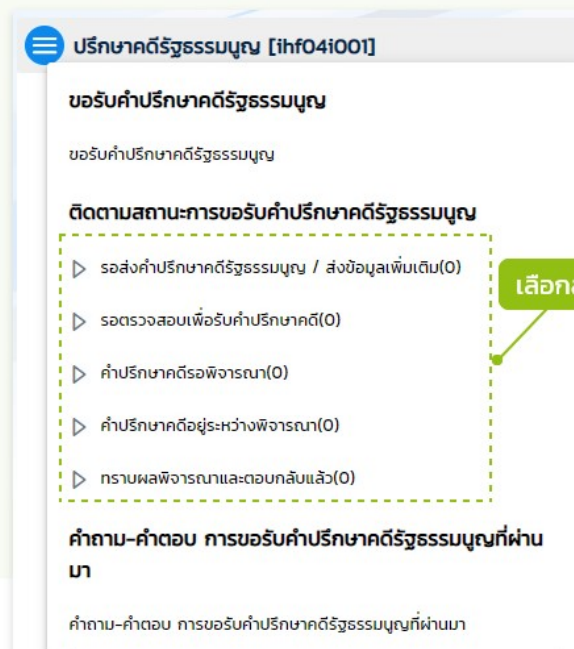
ปรึกษาคดีรัฐธรรมนูญ [ihf04i001]

ขอรับคำปรึกษาคดีรัฐธรรมนูญ

ขอรับคำปรึกษาคดีรัฐธรรมนูญ

ติดตามสถานะการขอรับคำปรึกษาคดีรัฐธรรมนูญ

รอส่งคำปรึกษาคดีรัฐธรรมนูญ / ส่งข้อมูลเพิ่มเติม(0)

รอตรวจสอบเพื่อรับคำปรึกษาคดี(0)

คำปรึกษาคดีรอพิจารณา(0)

คำปรึกษาคดีอยู่ระหว่างพิจารณา(0)

ทราบผลพิจารณาและตอบกลับแล้ว(0)

เลือก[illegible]

คำถาม-คำตอบ การขอรับคำปรึกษาคดีรัฐธรรมนูญที่ผ่านมา

คำถาม-คำตอบ การขอรับคำปรึกษาคดีรัฐธรรมนูญที่ผ่านมา